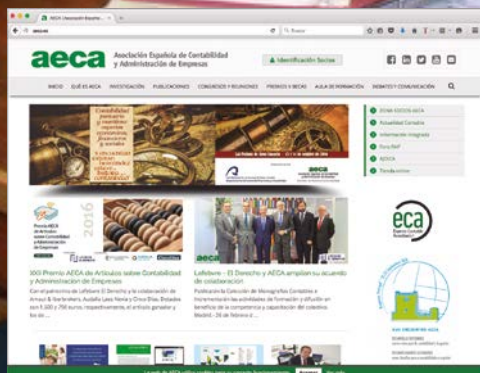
AECA (Asociación Españo... ×

aeca.es

aeca Asociación Española de Contabilidad y Administración de Empresas

Identificación Socios

INICIO QUÉ ES AECA INVESTIGACIÓN PUBLICACIONES CONGRESOS Y REUNIONES PREMIOS Y BECAS AULA DE FORMACIÓN DEBATES Y COMUNICACIÓN

ZONA SOCIOS AECA
Actualidad Contable
Información Integrada
Foro PAP
XBRL
Euroconta

aeca

eca

XXII Premio AECA de Artículos sobre Contabilidad y Administración de Empresas

Lefebvre - El Derecho y AECA amplían su acuerdo de colaboración

2016

XXII ENCUENTRO AECA

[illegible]